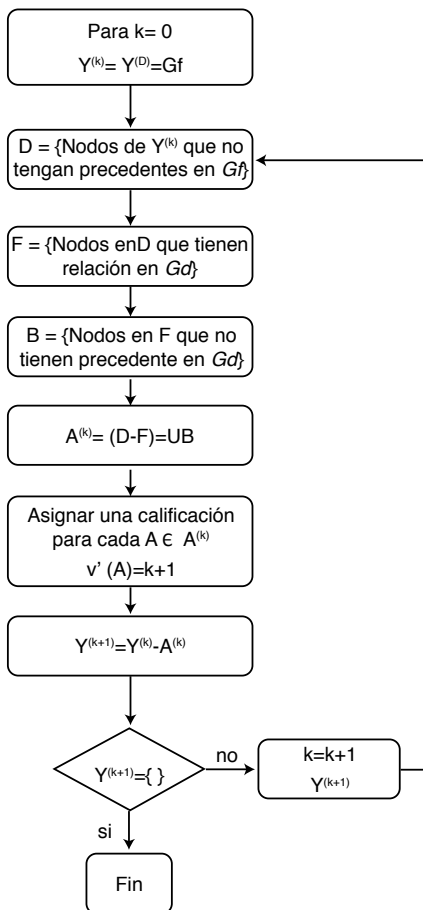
Para k= 0

$Y^{(k)}= Y^{(D)}=Gf$

D = {Nodos de $Y^{(k)}$ que no tengan precedentes en *Gf*}

F = {Nodos enD que tienen relación en *Gd*}

B = {Nodos en F que no tienen precedente en *Gd*}

$A^{(k)}= (D-F)=UB$

Asignar una calificación para cada A ϵ $A^{(k)}$

v' (A)=k+1

$Y^{(k+1)}=Y^{(k)}-A^{(k)}$

$Y^{(k+1)}$={ }

no

k=k+1

$Y^{(k+1)}$

si

Fin